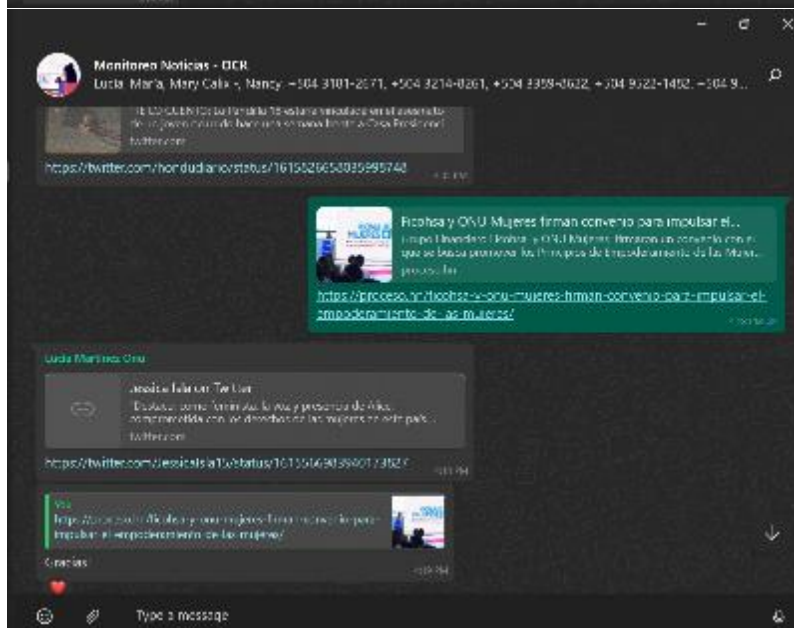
Monitoreo Noticias - OCR
Lucia Maria, Mary Calix, Nancy, +504 3101-2071, +504 3214-0261, +504 3359-8622, +504 9522-1492, +504 9...

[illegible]
twitter.com
https://twitter.com/hondudiario/status/1615826653035995748

Ficohsa y ONU Mujeres firman convenio para impulsar el...
Grupo Financiero Ficohsa y ONU Mujeres firmaron un convenio con el que se busca promover los Principios de Empoderamiento de las Mujer...
proceso.hn
https://proceso.hn/ficohsa-y-onu-mujeres-firman-convenio-para-impulsar-el-empoderamiento-de-las-mujeres/

Lucia Martinez Ortiz
Jessica Isla on Twitter
"Destaco como feminista la voz y presencia de Alic... comprometida con los derechos de las mujeres en este país..."
twitter.com
https://twitter.com/jessicaisla15/status/1615556908694017382

You
https://proceso.hn/ficohsa-y-onu-mujeres-firman-convenio-para-impulsar-el-empoderamiento-de-las-mujeres/
Gracias

Type a message